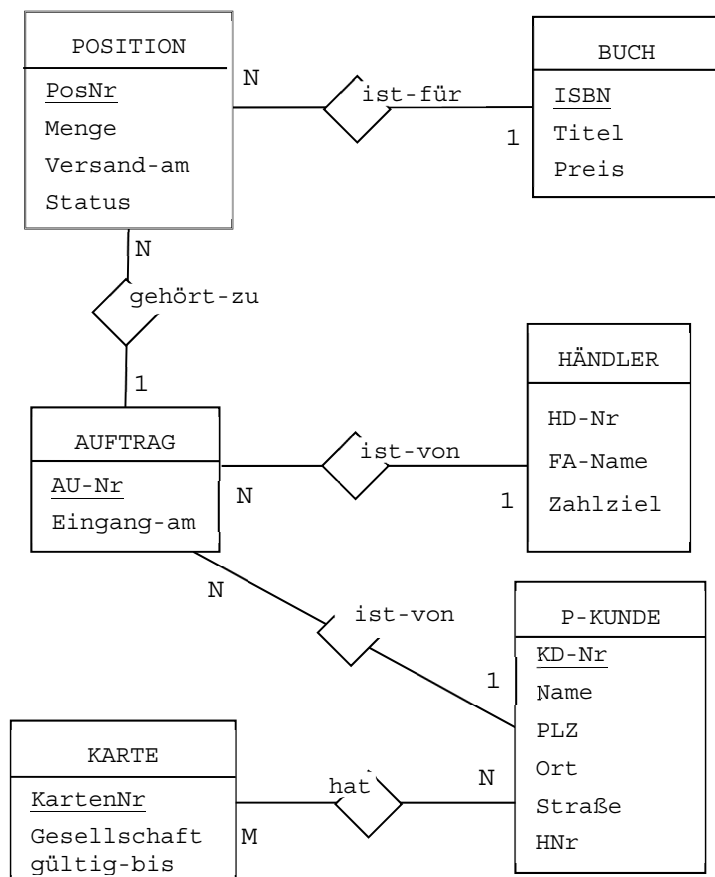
POSITION
PosNr
Menge
Versand-am
Status

N
ist-für
1

BUCH
ISBN
Titel
Preis

N
gehört-zu
1

HÄNDLER
HD-Nr
FA-Name
Zahlziel

AUFTRAG
AU-Nr
Eingang-am

ist-von
N
1

N
ist-von
1

P-KUNDE
KD-Nr
Name
PLZ
Ort
Straße
HNr

KARTE
KartenNr
Gesellschaft
gültig-bis

hat
M
N